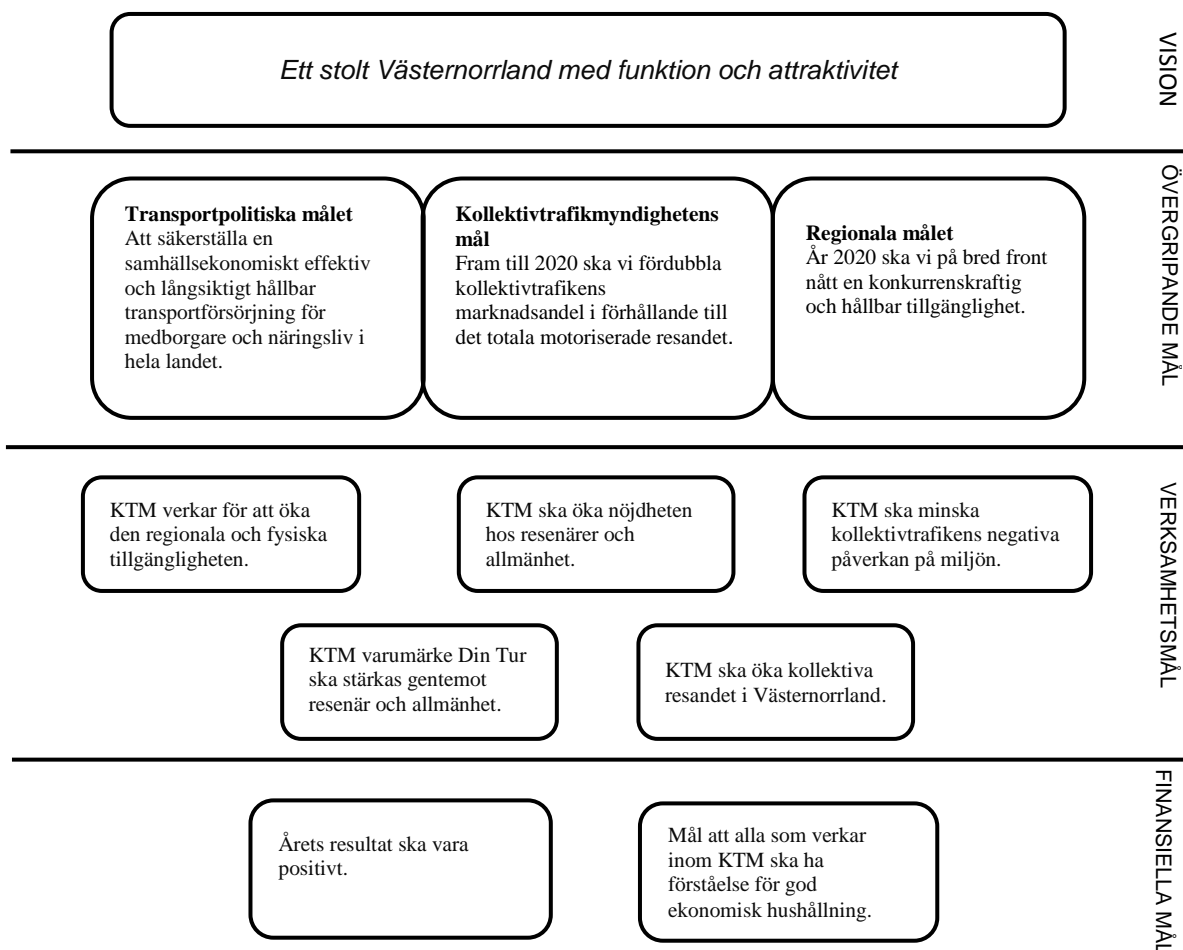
Ett stolt Västernorrland med funktion och attraktivitet

VISION

**Transportpolitiska målet**
Att säkerställa en samhällsekonomiskt effektiv och långsiktigt hållbar transportförsörjning för medborgare och näringsliv i hela landet.

**Kollektivtrafikmyndighetens mål**
Fram till 2020 ska vi fördubbla kollektivtrafikens marknadsandel i förhållande till det totala motoriserade resandet.

**Regionala målet**
År 2020 ska vi på bred front nått en konkurrenskraftig och hållbar tillgänglighet.

ÖVERGRIPANDE MÅL

KTM verkar för att öka den regionala och fysiska tillgängligheten.

KTM ska öka nöjdheten hos resenärer och allmänhet.

KTM ska minska kollektivtrafikens negativa påverkan på miljön.

KTM varumärke Din Tur ska stärkas gentemot resenär och allmänhet.

KTM ska öka kollektiva resandet i Västernorrland.

VERKSAMHETSMÅL

Årets resultat ska vara positivt.

Mål att alla som verkar inom KTM ska ha förståelse för god ekonomisk hushållning.

FINANSIELLA MÅL